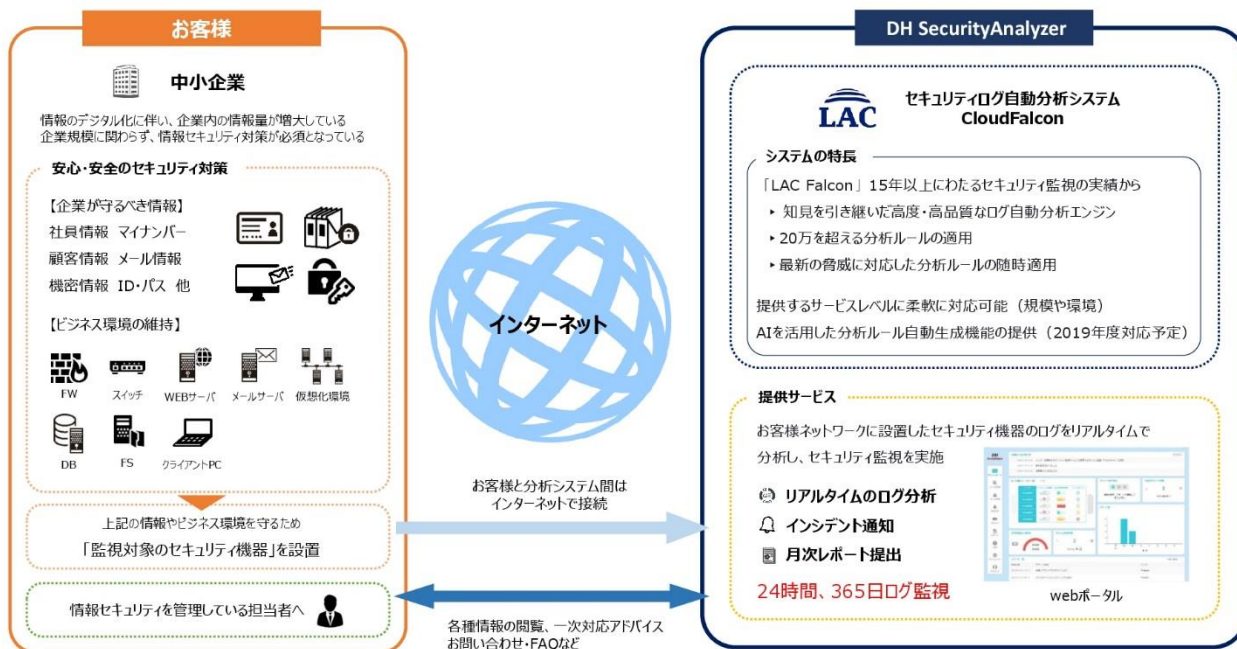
お客様

中小企業

情報のデジタル化に伴い、企業内の情報量が増大している
企業規模に関わらず、情報セキュリティ対策が必須となっている

安心・安全のセキュリティ対策

【企業が守るべき情報】
社員情報 マイナンバー
顧客情報 メール情報
機密情報 ID・パス 他

【ビジネス環境の維持】

FW スイッチ WEBサーバ メールサーバ 仮想化環境
DB FS クライアントPC

上記の情報やビジネス環境を守るため
「監視対象のセキュリティ機器」を設置

情報セキュリティを管理している担当者へ

インターネット

お客様と分析システム間は
インターネットで接続

各種情報の閲覧、一次対応アドバイス
お問い合わせ・FAQなど

DH SecurityAnalyzer

LAC

セキュリティログ自動分析システム
CloudFalcon

システムの特長

「LAC Falcon」15年以上にわたるセキュリティ監視の実績から
▸ 知見を引き継いだ高度・高品質なログ自動分析エンジン
▸ 20万を超える分析ルールの適用
▸ 最新の脅威に対応した分析ルールの随時適用

提供するサービスレベルに柔軟に対応可能（規模や環境）
AIを活用した分析ルール自動生成機能の提供（2019年度対応予定）

提供サービス

お客様ネットワークに設置したセキュリティ機器のログをリアルタイムで分析し、セキュリティ監視を実施

リアルタイムのログ分析
インシデント通知
月次レポート提出

24時間、365日ログ監視

webポータル